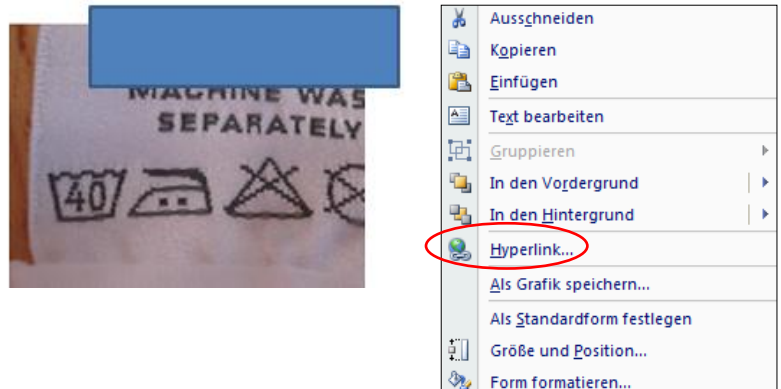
MACHINE WAS
SEPARATELY
40

Ausschneiden
Kopieren
Einfügen
Text bearbeiten
Gruppieren
In den Vordergrund
In den Hintergrund
Hyperlink...
Als Grafik speichern...
Als Standardform festlegen
Größe und Position...
Form formatieren...